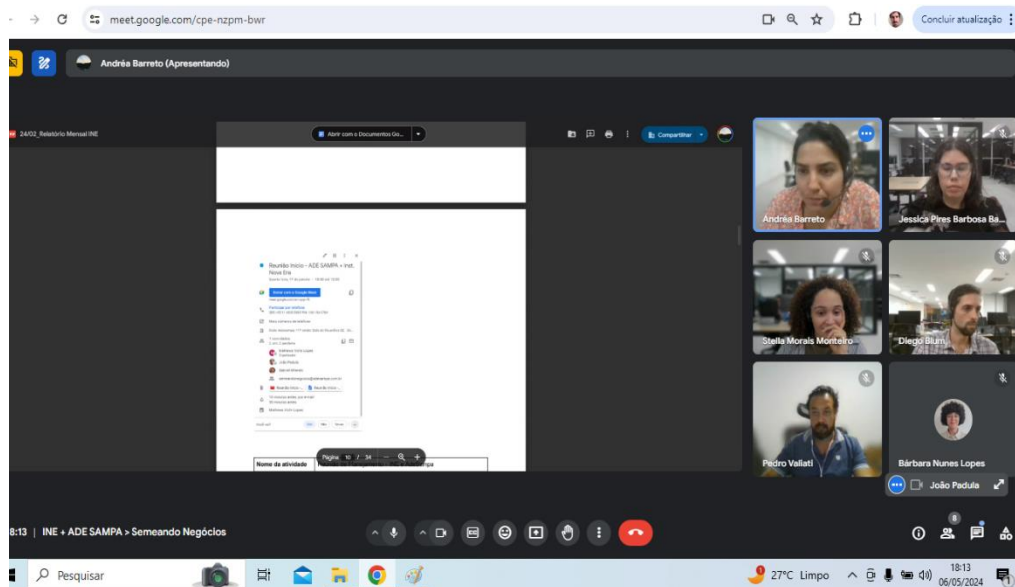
meet.google.com/cpe-nzpm-bwr

Concluir atualização

Andréa Barreto (Apresentando)

24/02_Relatório Mensal INE

Abrir com o Documentos Go...

Compartilhar

Reunião Início - ADE SAMPA + Inst. Nova Era

Entrar com o Google Meet

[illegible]

Nome da atividade

Página 10 / 34

Andréa Barreto

Jessica Pires Barbosa Ba...

Stella Morais Monteiro

Diego Blum

Pedro Valiati

Bárbara Nunes Lopes

João Padula

8:13 | INE + ADE SAMPA > Semeando Negócios

8

Pesquisar

27°C Limpo

18:13
06/05/2024